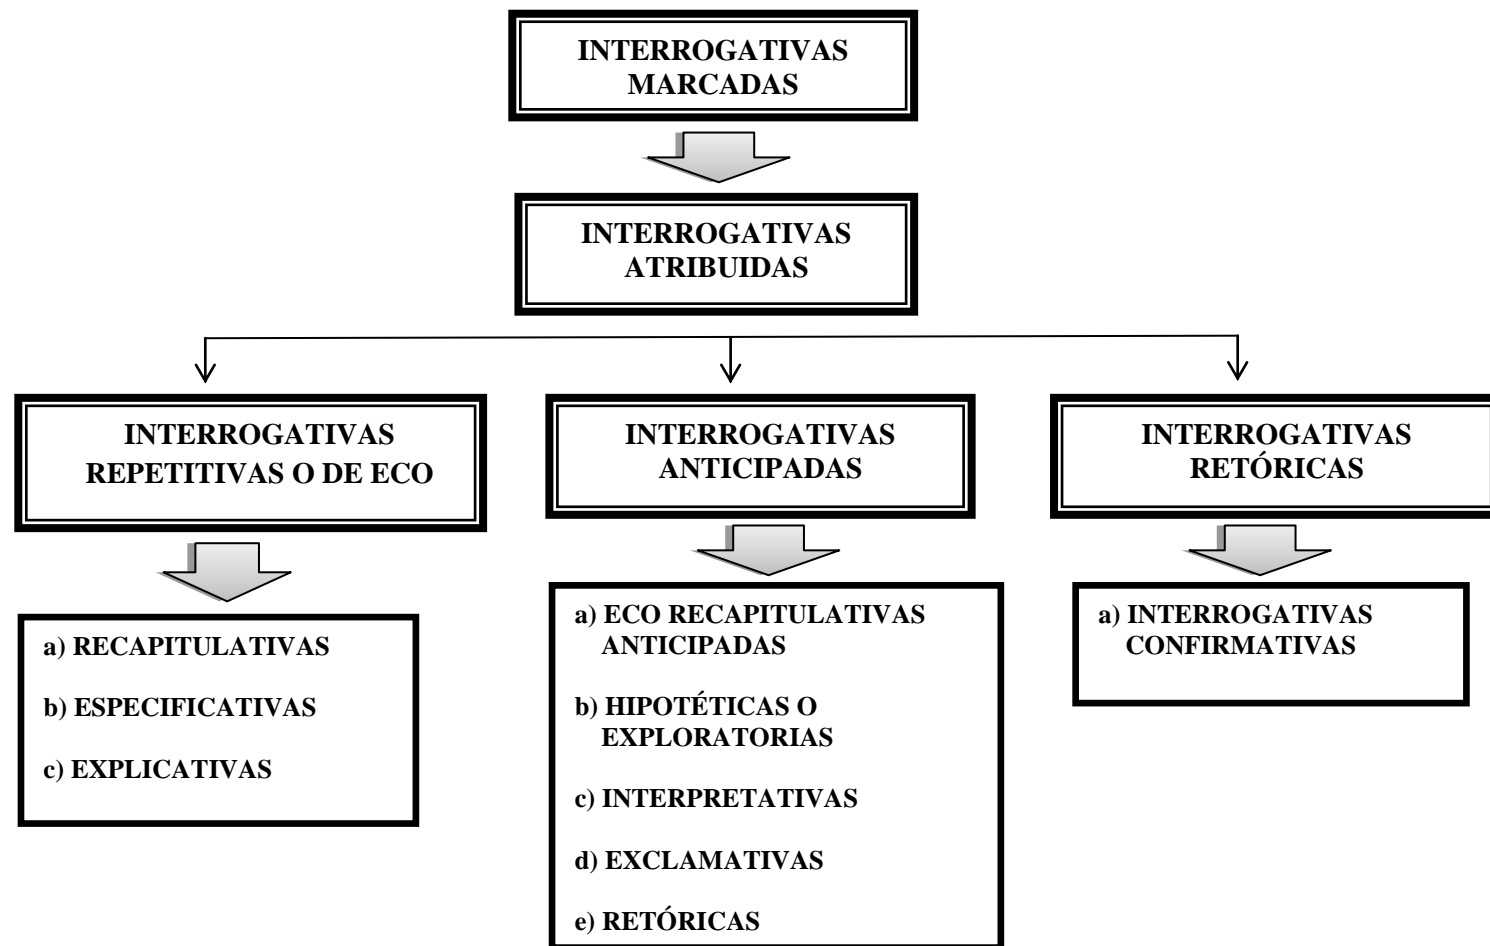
INTERROGATIVAS MARCADAS

INTERROGATIVAS ATRIBUIDAS

INTERROGATIVAS REPETITIVAS O DE ECO

a) RECAPITULATIVAS

b) ESPECIFICATIVAS

c) EXPLICATIVAS

INTERROGATIVAS ANTICIPADAS

a) ECO RECAPITULATIVAS ANTICIPADAS

b) HIPOTÉTICAS O EXPLORATORIAS

c) INTERPRETATIVAS

d) EXCLAMATIVAS

e) RETÓRICAS

INTERROGATIVAS RETÓRICAS

a) INTERROGATIVAS CONFIRMATIVAS